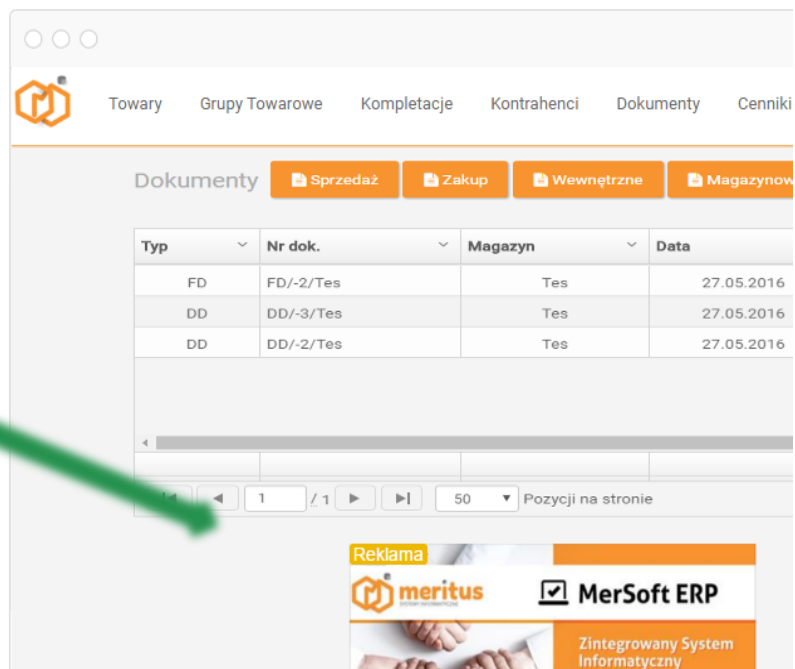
Towary Grupy Towarowe Kompletacje Kontrahenci Dokumenty Cenniki

Dokumenty Sprzedaż Zakup Wewnętrzne Magazynow

| Typ | Nr dok. | Magazyn | Data |
|---|---|---|---|
| FD | FD/-2/Tes | Tes | 27.05.2016 |
| DD | DD/-3/Tes | Tes | 27.05.2016 |
| DD | DD/-2/Tes | Tes | 27.05.2016 |

1 / 1 50 Pozycji na stronie

Reklama
meritus
MerSoft ERP
Zintegrowany System Informatyczny